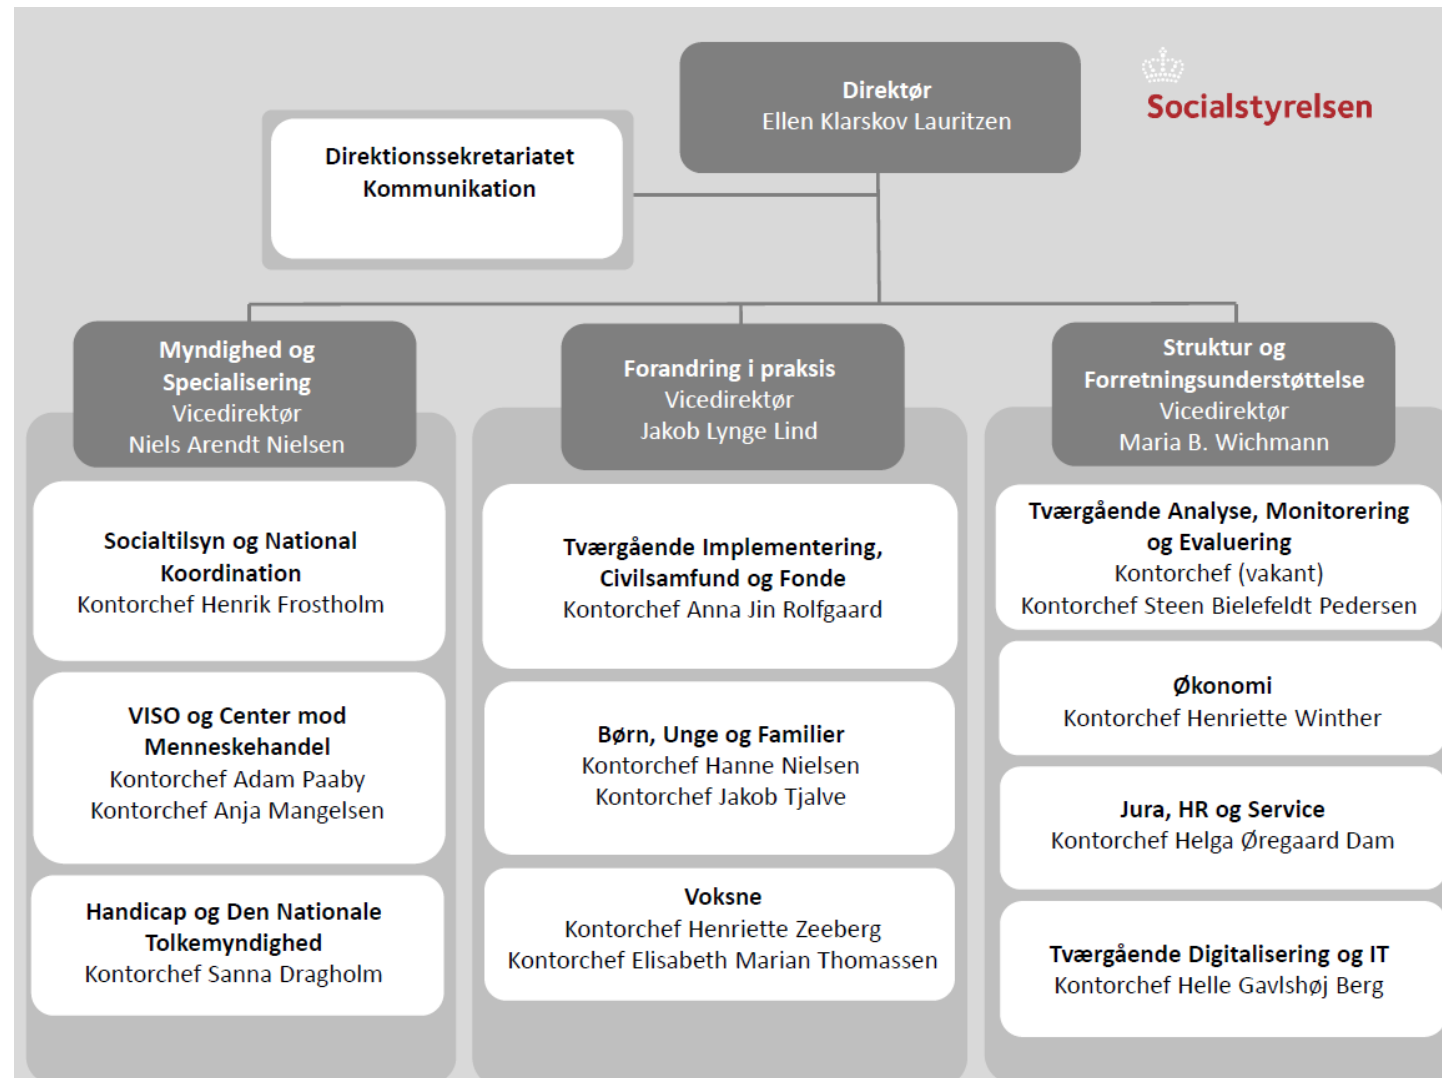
Socialstyrelsen

Direktør
Ellen Klarskov Lauritzen

Direktionssekretariatet
Kommunikation

Myndighed og Specialisering
Vicedirektør
Niels Arendt Nielsen

Socialtilsyn og National Koordination
Kontorchef Henrik Frostholm

VISO og Center mod Menneskehandel
Kontorchef Adam Paaby
Kontorchef Anja Mangelsen

Handicap og Den Nationale Tolkemyndighed
Kontorchef Sanna Dragholm

Forandring i praksis
Vicedirektør
Jakob Lynge Lind

Tværgående Implementering, Civilsamfund og Fonde
Kontorchef Anna Jin Rolfgaard

Børn, Unge og Familier
Kontorchef Hanne Nielsen
Kontorchef Jakob Tjalve

Voksne
Kontorchef Henriette Zeeberg
Kontorchef Elisabeth Marian Thomassen

Struktur og Forretningsunderstøttelse
Vicedirektør
Maria B. Wichmann

Tværgående Analyse, Monitorering og Evaluering
Kontorchef (vakant)
Kontorchef Steen Bielefeldt Pedersen

Økonomi
Kontorchef Henriette Winther

Jura, HR og Service
Kontorchef Helga Øregaard Dam

Tværgående Digitalisering og IT
Kontorchef Helle Gavlshøj Berg